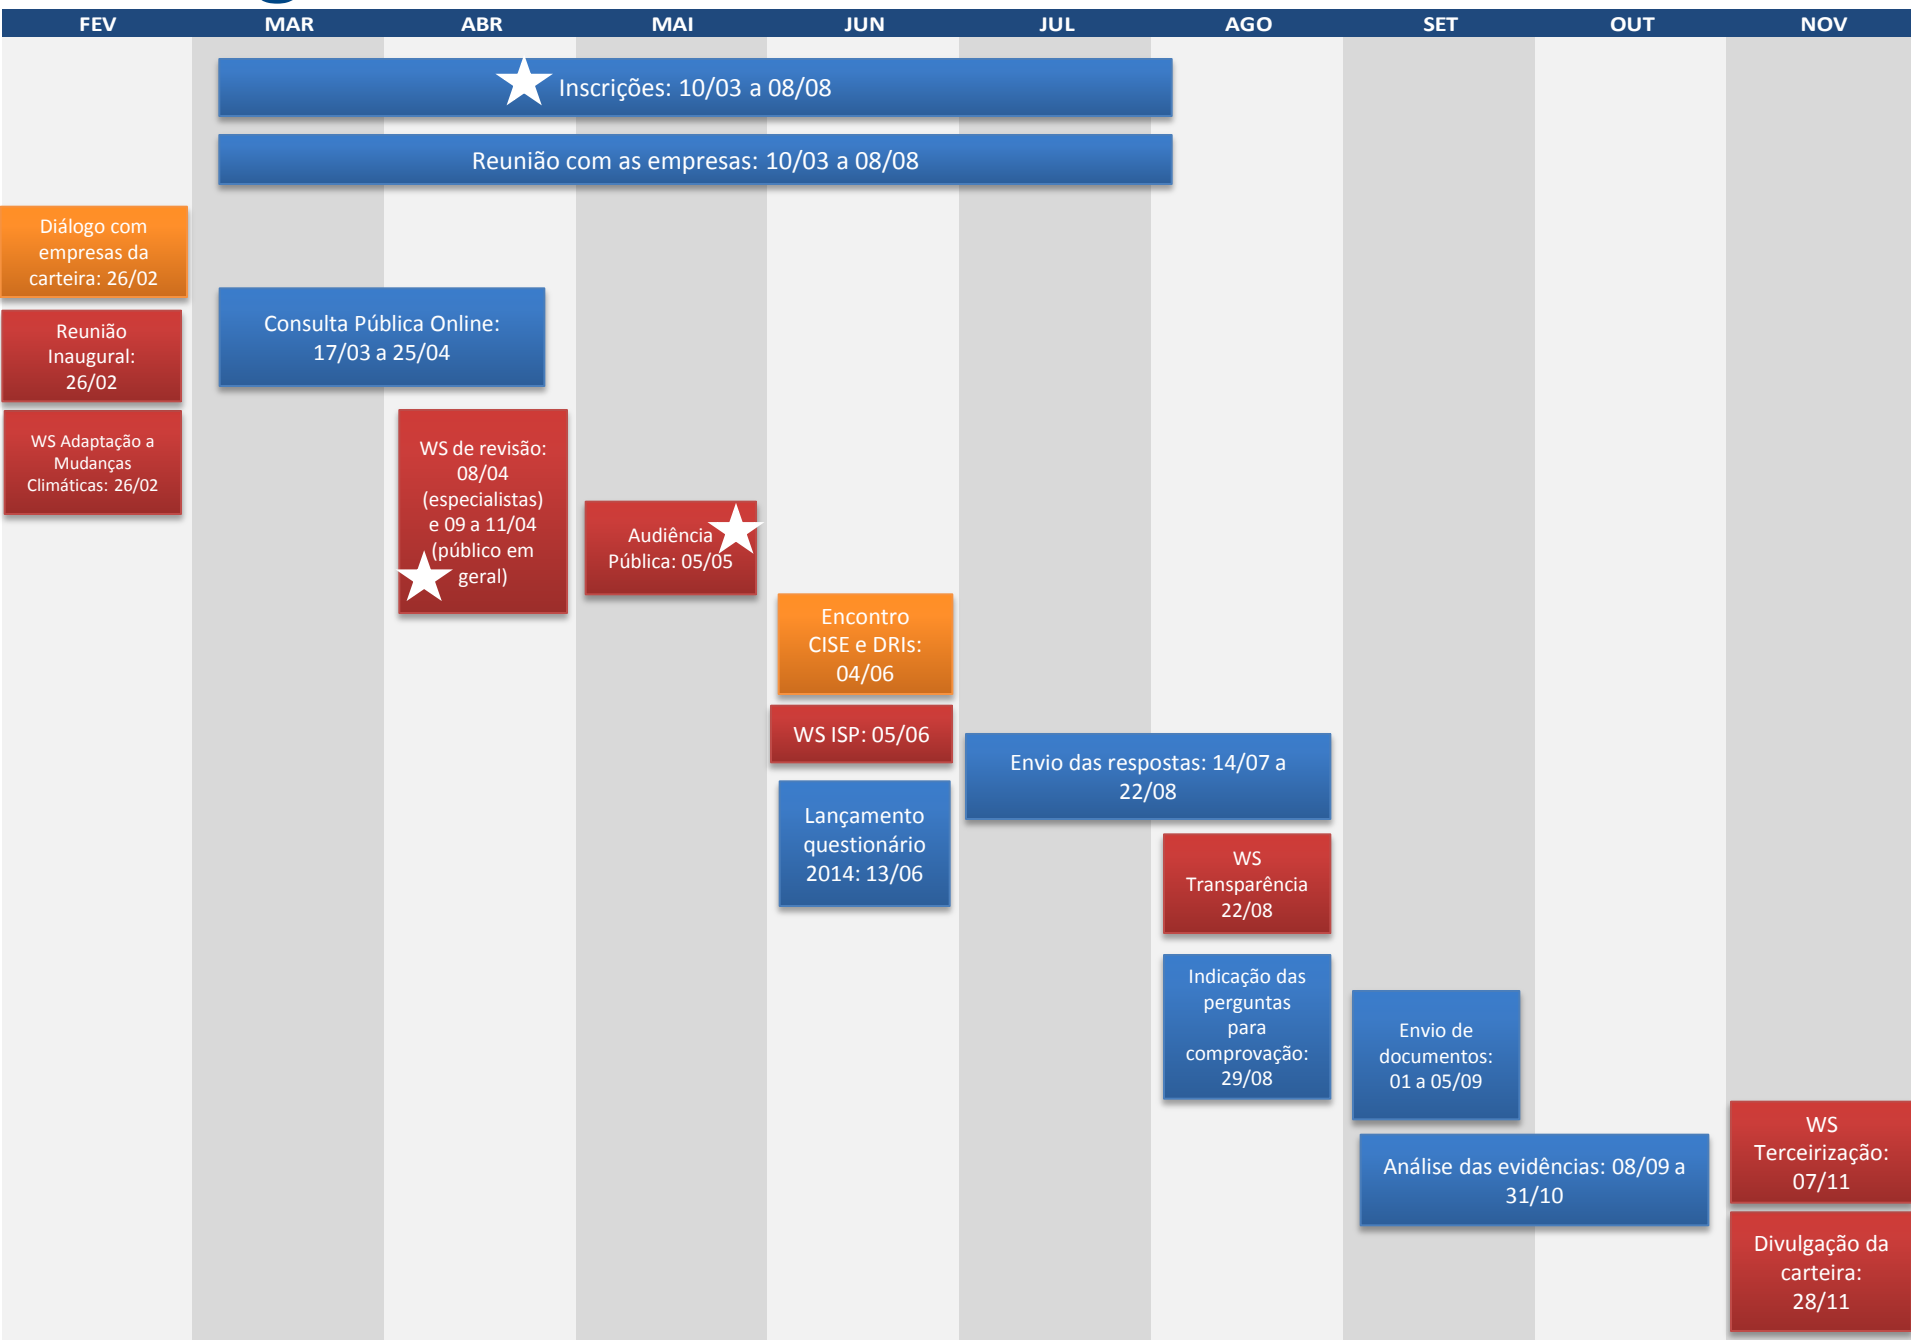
FEV MAR ABR MAI JUN JUL AGO SET OUT NOV

Inscrições: 10/03 a 08/08

Reunião com as empresas: 10/03 a 08/08

Diálogo com empresas da carteira: 26/02

Reunião Inaugural: 26/02

WS Adaptação a Mudanças Climáticas: 26/02

Consulta Pública Online: 17/03 a 25/04

WS de revisão: 08/04 (especialistas) e 09 a 11/04 (público em geral)

Audiência Pública: 05/05

Encontro CISE e DRIs: 04/06

WS ISP: 05/06

Lançamento questionário 2014: 13/06

Envio das respostas: 14/07 a 22/08

WS Transparência 22/08

Indicação das perguntas para comprovação: 29/08

Envio de documentos: 01 a 05/09

Análise das evidências: 08/09 a 31/10

WS Terceirização: 07/11

Divulgação da carteira: 28/11